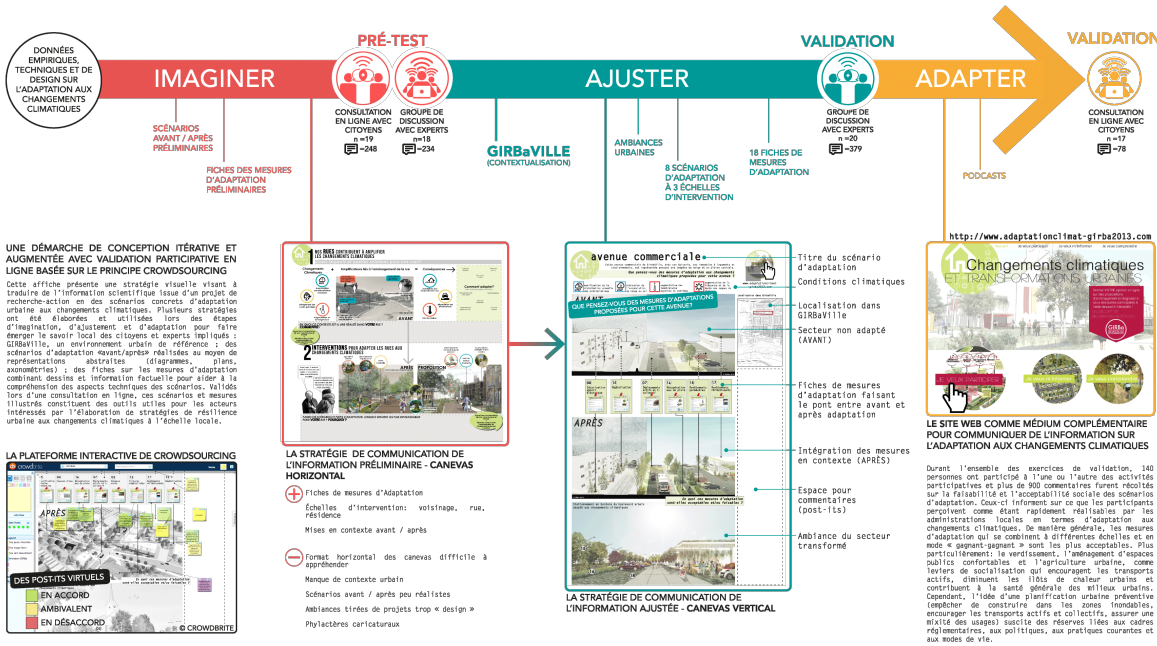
DONNÉES EMPIRIQUES, TECHNIQUES ET DE DESIGN SUR L'ADAPTATION AUX CHANGEMENTS CLIMATIQUES

IMAGINER

SCÉNARIOS AVANT / APRÈS PRÉLIMINAIRES

FICHES DES MESURES D'ADAPTATION PRÉLIMINAIRES

PRÉ-TEST

CONSULTATION EN LIGNE AVEC CITOYENS
n =19
-248

GROUPE DE DISCUSSION AVEC EXPERTS
n =18
-234

GIRBaVILLE
(CONTEXTUALISATION)

AJUSTER

AMBIANCES URBAINES

8 SCÉNARIOS D'ADAPTATION À 3 ÉCHELLES D'INTERVENTION

18 FICHES DE MESURES D'ADAPTATION

VALIDATION

GROUPE DE DISCUSSION AVEC EXPERTS
n =20
-379

ADAPTER

PODCASTS

VALIDATION

CONSULTATION EN LIGNE AVEC CITOYENS
n =17
-78

UNE DÉMARCHE DE CONCEPTION ITÉRATIVE ET AUGMENTÉE AVEC VALIDATION PARTICIPATIVE EN LIGNE BASÉE SUR LE PRINCIPE CROWDSOURCING

Cette affiche présente une stratégie visuelle visant à traduire de l'information scientifique issue d'un projet de recherche-action en des scénarios concrets d'adaptation urbaine aux changements climatiques. Plusieurs stratégies ont été élaborées et utilisées lors des étapes d'imagination, d'ajustement et d'adaptation pour faire émerger le savoir local des citoyens et experts impliqués : GIRBaVille, un environnement urbain de référence ; des scénarios d'adaptation «avant/après» réalisées au moyen de représentations abstraites (diagrammes, plans, axonométries) ; des fiches sur les mesures d'adaptation combinant dessins et information factuelle pour aider à la compréhension des aspects techniques des scénarios. Validés lors d'une consultation en ligne, ces scénarios et mesures illustrés constituent des outils utiles pour les acteurs intéressés par l'élaboration de stratégies de résilience urbaine aux changements climatiques à l'échelle locale.

LA PLATEFORME INTERACTIVE DE CROWDSOURCING

crowdbrite

APRÈS

DES POST-ITS VIRTUELS
EN ACCORD
AMBIVALENT
EN DÉSACCORD
© CROWDBRITE

DES RUES CONTRIBUANT À AMPLIFIER LES CHANGEMENTS CLIMATIQUES

Changements Climatiques

AVANT

2 INTERVENTIONS POUR ADAPTER LES RUES AUX CHANGEMENTS CLIMATIQUES

APRÈS

LA STRATÉGIE DE COMMUNICATION DE L'INFORMATION PRÉLIMINAIRE - CANEVAS HORIZONTAL

Fiches de mesures d'Adaptation
Échelles d'intervention: voisinage, rue, résidence
Mises en contexte avant / après

Format horizontal des canevas difficile à appréhender
Manque de contexte urbain
Scénarios avant / après peu réalistes
Ambiances tirées de projets trop « design »
Phylactères caricaturaux

avenue commerciale

QUE PENSEZ-VOUS DES MESURES D'ADAPTATIONS PROPOSÉES POUR CETTE AVENUE?

AVANT

APRÈS

Titre du scénario d'adaptation
Conditions climatiques
Localisation dans GIRBaVille
Secteur non adapté (AVANT)
Fiches de mesures d'adaptation faisant le pont entre avant et après adaptation
Intégration des mesures en contexte (APRÈS)
Espace pour commentaires (post-its)
Ambiance du secteur transformé

LA STRATÉGIE DE COMMUNICATION DE L'INFORMATION AJUSTÉE - CANEVAS VERTICAL

http://www.adaptationclimat-girba2013.com

Changements climatiques ET TRANSFORMATIONS URBAINES

JE VEUX PARTICIPER

LE SITE WEB COMME MÉDIUM COMPLÉMENTAIRE POUR COMMUNIQUER DE L'INFORMATION SUR L'ADAPTATION AUX CHANGEMENTS CLIMATIQUES

Durant l'ensemble des exercices de validation, 140 personnes ont participé à l'une ou l'autre des activités participatives et plus de 900 commentaires furent récoltés sur la faisabilité et l'acceptabilité sociale des scénarios d'adaptation. Ceux-ci informent sur ce que les participants perçoivent comme étant rapidement réalisables par les administrations locales en termes d'adaptation aux changements climatiques. De manière générale, les mesures d'adaptation qui se combinent à différentes échelles et en mode « gagnant-gagnant » sont les plus acceptables. Plus particulièrement: le verdissement, l'aménagement d'espaces publics confortables et l'agriculture urbaine, comme leviers de socialisation qui encouragent les transports actifs, diminuent les îlots de chaleur urbains et contribuent à la santé générale des milieux urbains. Cependant, l'idée d'une planification urbaine préventive (empêcher de construire dans les zones inondables, encourager les transports actifs et collectifs, assurer une mixité des usages) suscite des réserves liées aux cadres réglementaires, aux politiques, aux pratiques courantes et aux modes de vie.